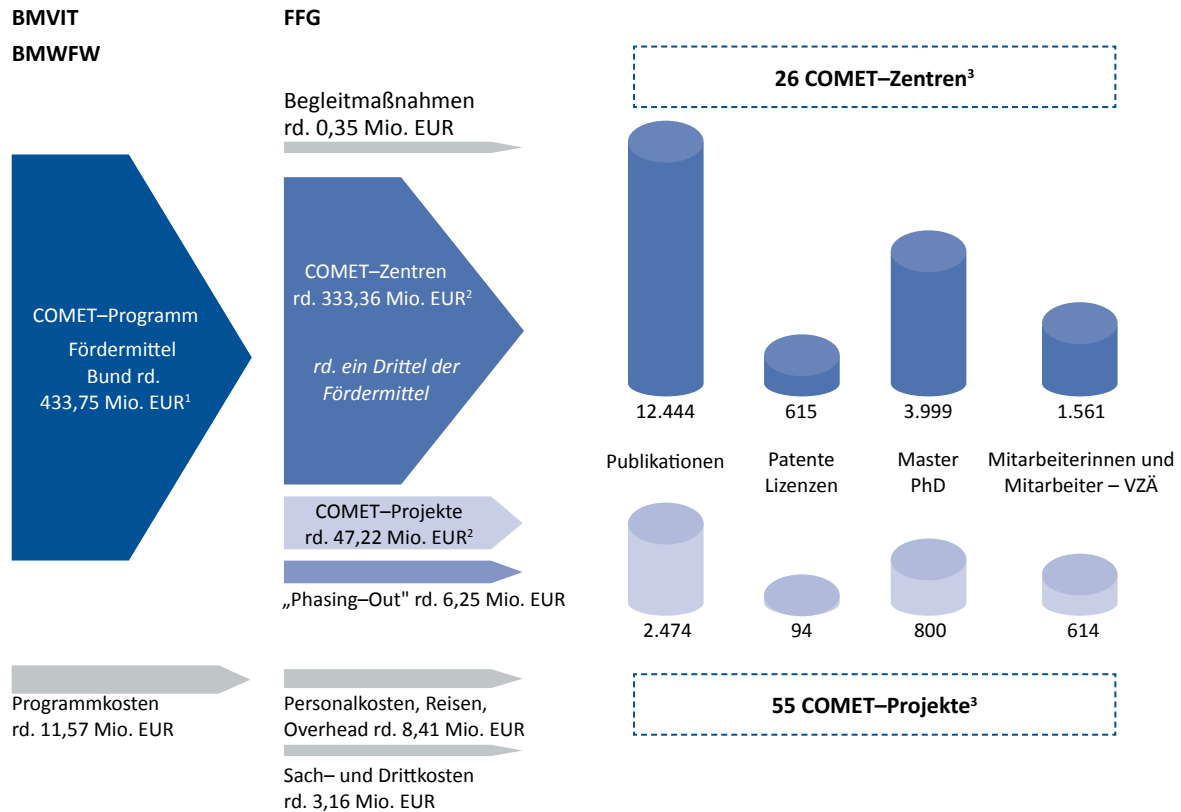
BMVIT

BMWFW

FFG

26 COMET–Zentren³

Begleitmaßnahmen rd. 0,35 Mio. EUR

COMET–Programm

Fördermittel Bund rd. 433,75 Mio. EUR¹

COMET–Zentren rd. 333,36 Mio. EUR²

rd. ein Drittel der Fördermittel

12.444

615

3.999

1.561

Publikationen

Patente Lizenzen

Master PhD

Mitarbeiterinnen und Mitarbeiter – VZÄ

COMET–Projekte rd. 47,22 Mio. EUR²

„Phasing–Out" rd. 6,25 Mio. EUR

2.474

94

800

614

Programmkosten rd. 11,57 Mio. EUR

Personalkosten, Reisen, Overhead rd. 8,41 Mio. EUR

55 COMET–Projekte³

Sach– und Drittkosten rd. 3,16 Mio. EUR